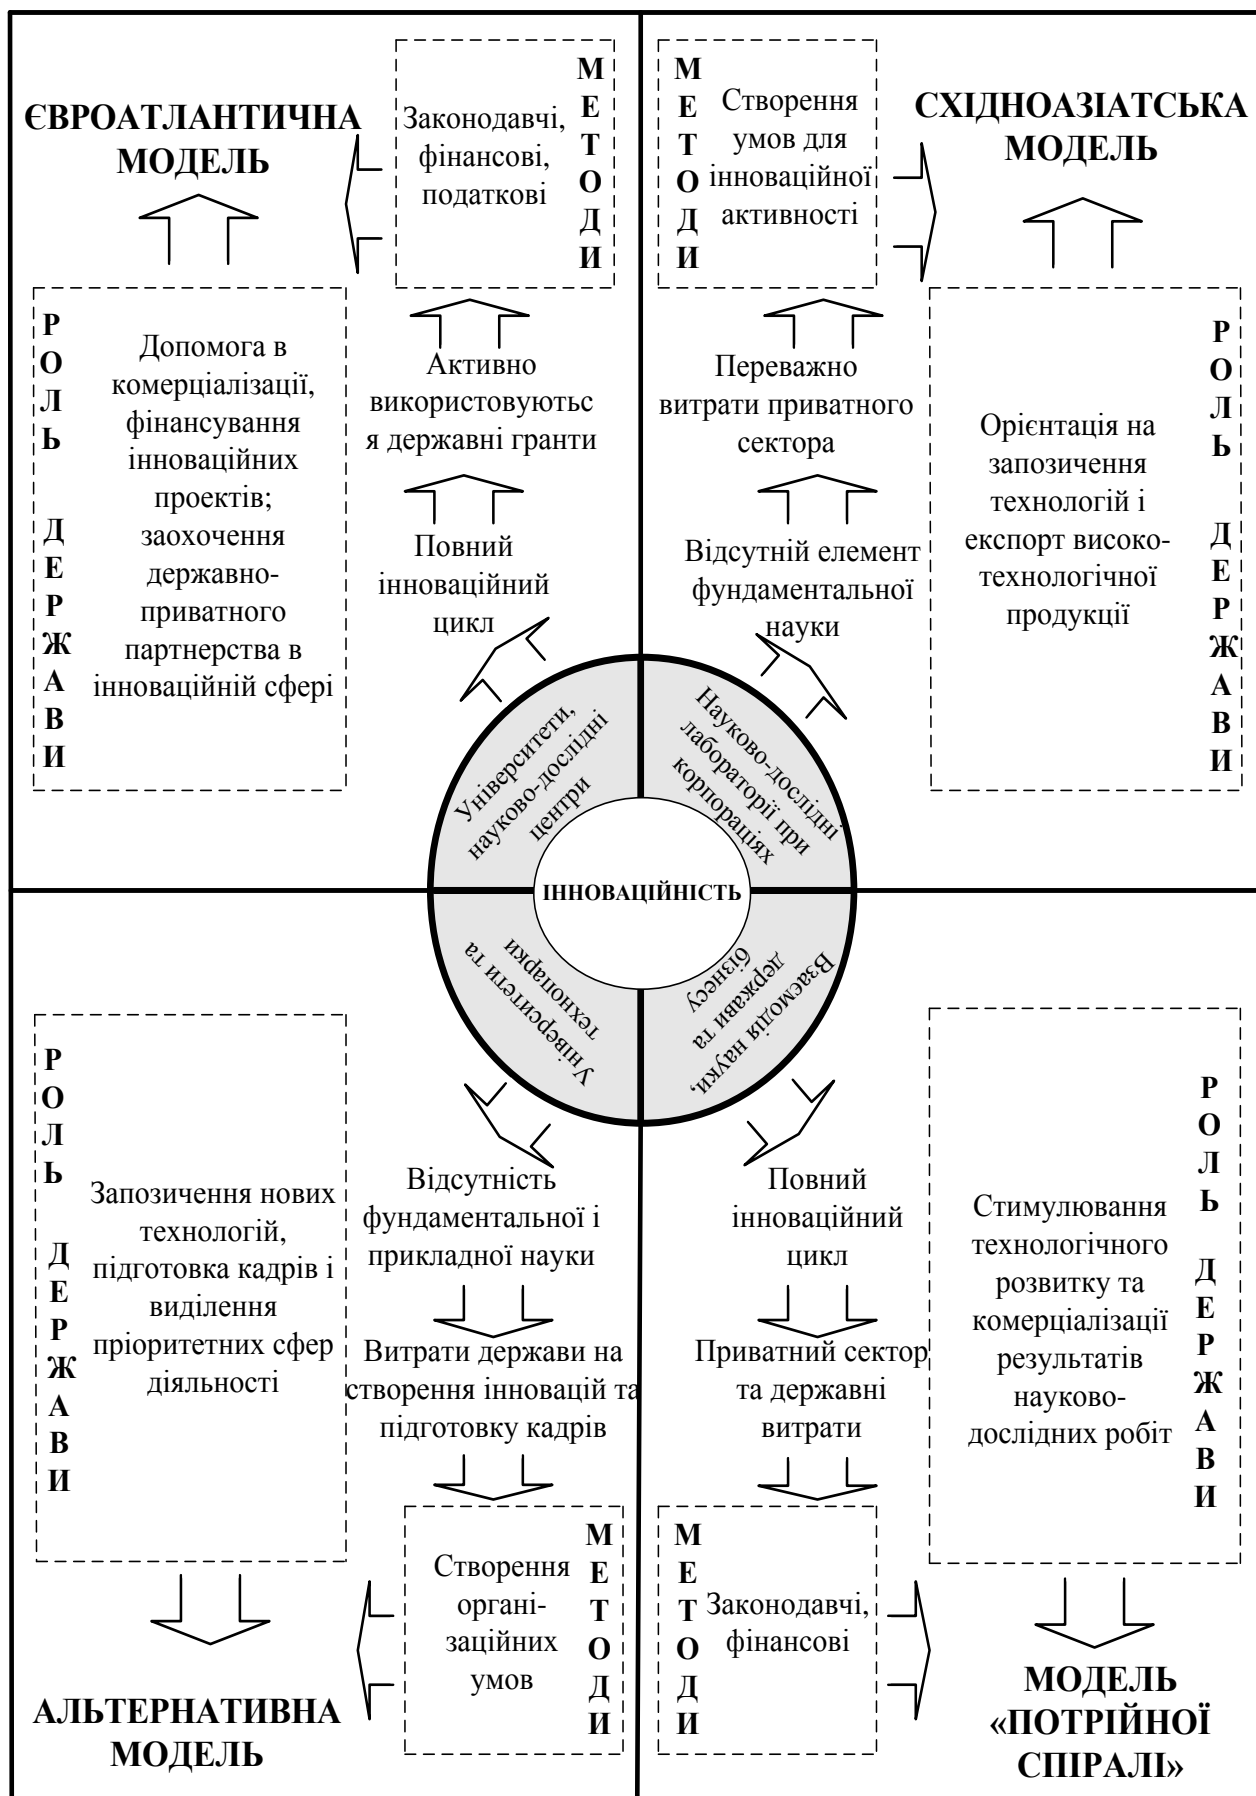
ЄВРОАТЛАНТИЧНА МОДЕЛЬ

Законодавчі, фінансові, податкові

МЕТОДИ

МЕТОДИ

Створення умов для інноваційної активності

СХІДНОАЗІАТСЬКА МОДЕЛЬ

РОЛЬ ДЕРЖАВИ

Допомога в комерціалізації, фінансування інноваційних проектів; заохочення державно-приватного партнерства в інноваційній сфері

Активно використовуютьс я державні гранти

Повний інноваційний цикл

Переважно витрати приватного сектора

Відсутній елемент фундаментальної науки

Орієнтація на запозичення технологій і експорт високо-технологічної продукції

РОЛЬ ДЕРЖАВИ

Університети, науково-дослідні центри

Науково-дослідні лабораторії при корпораціях

ІННОВАЦІЙНІСТЬ

Університети та технопарки

Взаємодія науки, держави та бізнесу

РОЛЬ ДЕРЖАВИ

Запозичення нових технологій, підготовка кадрів і виділення пріоритетних сфер діяльності

Відсутність фундаментальної і прикладної науки

Витрати держави на створення інновацій та підготовку кадрів

Повний інноваційний цикл

Приватний сектор та державні витрати

Стимулювання технологічного розвитку та комерціалізації результатів науково-дослідних робіт

РОЛЬ ДЕРЖАВИ

Створення організаційних умов

МЕТОДИ

МЕТОДИ

Законодавчі, фінансові

АЛЬТЕРНАТИВНА МОДЕЛЬ

МОДЕЛЬ «ПОТРІЙНОЇ СПІРАЛІ»